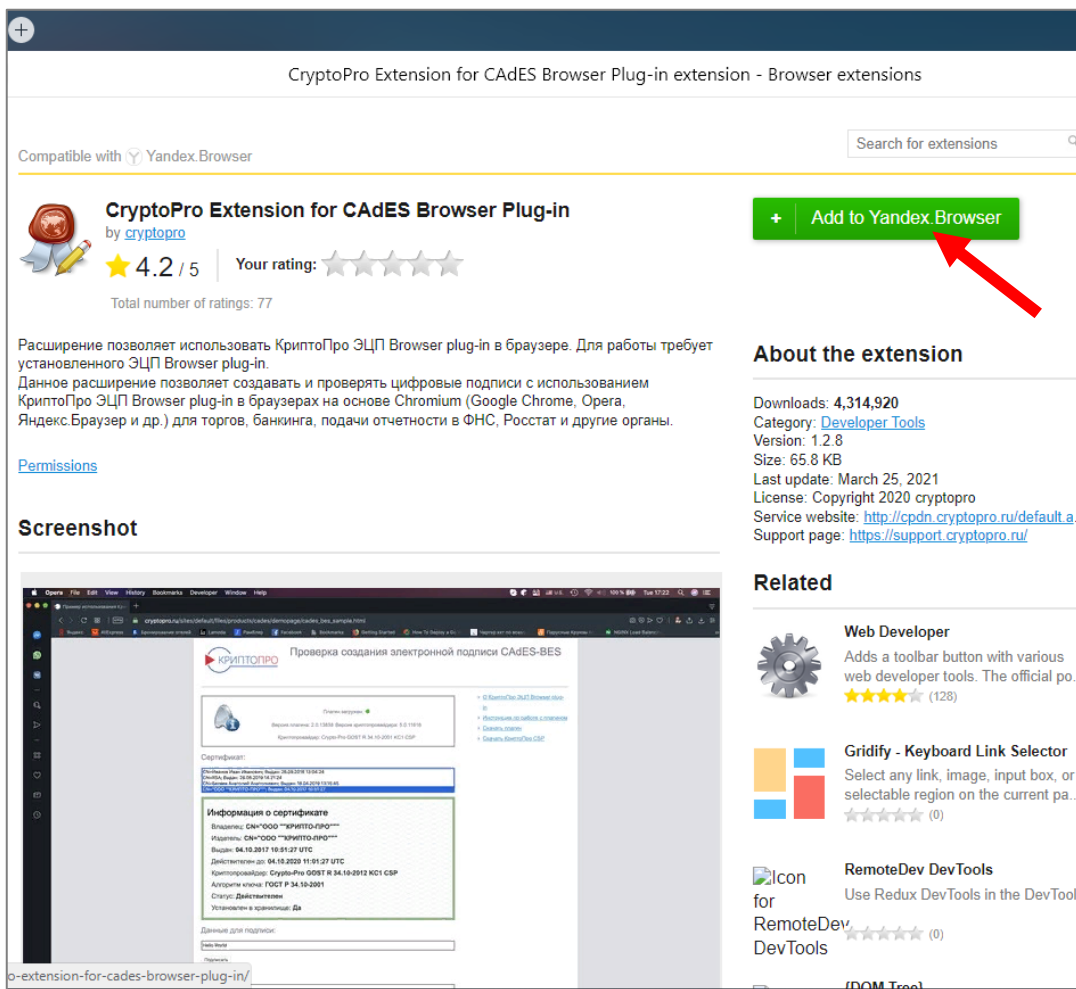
CryptoPro Extension for CAdES Browser Plug-in extension - Browser extensions

Compatible with Yandex.Browser

Search for extensions

CryptoPro Extension for CAdES Browser Plug-in
by cryptopro
4.2 / 5
Your rating:
Total number of ratings: 77

+ Add to Yandex.Browser

Расширение позволяет использовать КриптоПро ЭЦП Browser plug-in в браузере. Для работы требует установленного ЭЦП Browser plug-in.
Данное расширение позволяет создавать и проверять цифровые подписи с использованием КриптоПро ЭЦП Browser plug-in в браузерах на основе Chromium (Google Chrome, Opera, Яндекс.Браузер и др.) для торгов, банкинга, подачи отчетности в ФНС, Росстат и другие органы.

Permissions

Screenshot

КРИПТОПРО Проверка создания электронной подписи CAdES-BES

Сертификат:

Информация о сертификате
Владелец: CN="ООО "КРИПТО-ПРО""
Издатель: CN="ООО "КРИПТО-ПРО""
Выдан: 04.10.2017 10:51:27 UTC
Действителен до: 04.10.2020 11:01:27 UTC
Криптопровайдер: Crypto-Pro GOST R 34.10-2012 KC1 CSP
Алгоритм ключа: ГОСТ Р 34.10-2001
Статус: Действителен
Установлен в хранилище: Да

Данные для подписи:
Hello World

About the extension

Downloads: 4,314,920
Category: Developer Tools
Version: 1.2.8
Size: 65.8 KB
Last update: March 25, 2021
License: Copyright 2020 cryptopro
Service website: http://cpdn.cryptopro.ru/default.a
Support page: https://support.cryptopro.ru/

Related

Web Developer
Adds a toolbar button with various web developer tools. The official po.
(128)

Gridify - Keyboard Link Selector
Select any link, image, input box, or selectable region on the current pa.
(0)

Icon for RemoteDev DevTools
RemoteDev DevTools
Use Redux DevTools in the DevTool
(0)

{DOM Tree}

o-extension-for-cades-browser-plug-in/